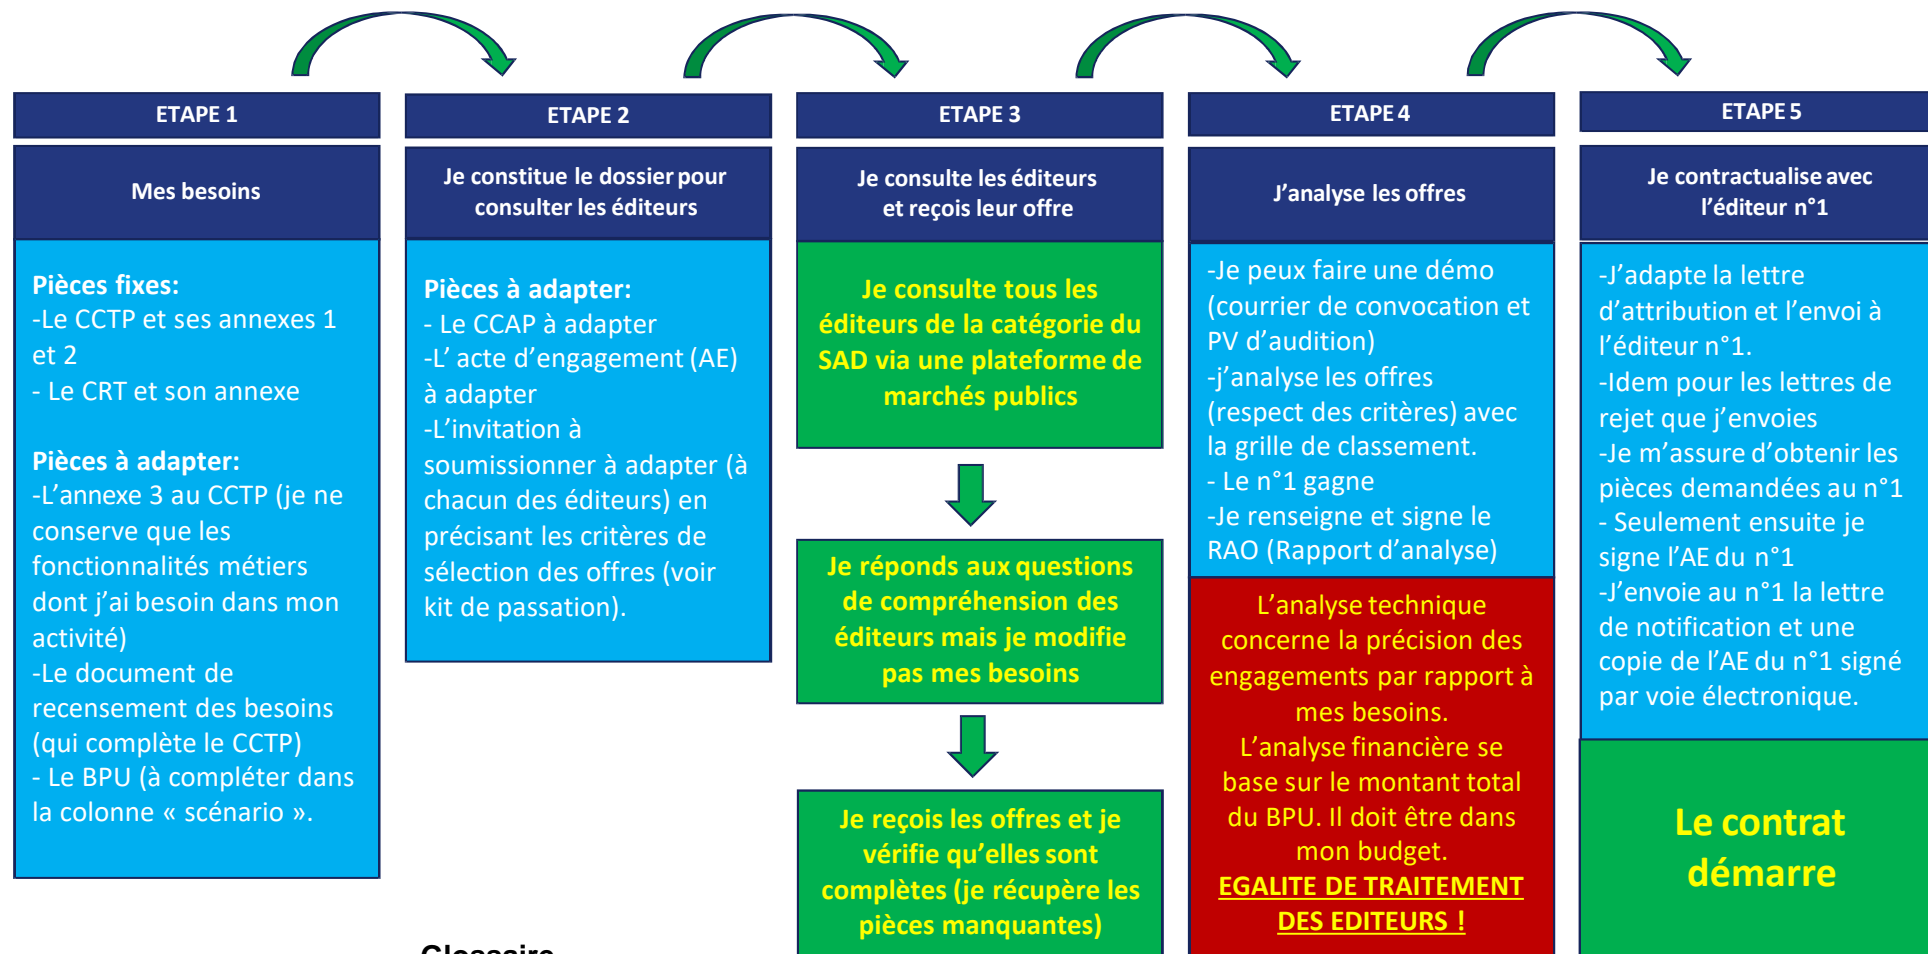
ETAPE 1

Mes besoins

Pièces fixes:
-Le CCTP et ses annexes 1 et 2
- Le CRT et son annexe

Pièces à adapter:
-L'annexe 3 au CCTP (je ne conserve que les fonctionnalités métiers dont j'ai besoin dans mon activité)
-Le document de recensement des besoins (qui complète le CCTP)
- Le BPU (à compléter dans la colonne « scénario ».

ETAPE 2

Je constitue le dossier pour consulter les éditeurs

Pièces à adapter:
- Le CCAP à adapter
-L' acte d'engagement (AE) à adapter
-L'invitation à soumissionner à adapter (à chacun des éditeurs) en précisant les critères de sélection des offres (voir kit de passation).

ETAPE 3

Je consulte les éditeurs et reçois leur offre

Je consulte tous les éditeurs de la catégorie du SAD via une plateforme de marchés publics

Je réponds aux questions de compréhension des éditeurs mais je modifie pas mes besoins

Je reçois les offres et je vérifie qu'elles sont complètes (je récupère les pièces manquantes)

ETAPE 4

J'analyse les offres

-Je peux faire une démo (courrier de convocation et PV d'audition)
-j'analyse les offres (respect des critères) avec la grille de classement.
- Le n°1 gagne
-Je renseigne et signe le RAO (Rapport d'analyse)

L'analyse technique concerne la précision des engagements par rapport à mes besoins.
L'analyse financière se base sur le montant total du BPU. Il doit être dans mon budget.
EGALITE DE TRAITEMENT DES EDITEURS !

ETAPE 5

Je contractualise avec l'éditeur n°1

-J'adapte la lettre d'attribution et l'envoi à l'éditeur n°1.
-Idem pour les lettres de rejet que j'envoies
-Je m'assure d'obtenir les pièces demandées au n°1
- Seulement ensuite je signe l'AE du n°1
-J'envoie au n°1 la lettre de notification et une copie de l'AE du n°1 signé par voie électronique.

Le contrat démarre

Glossaire